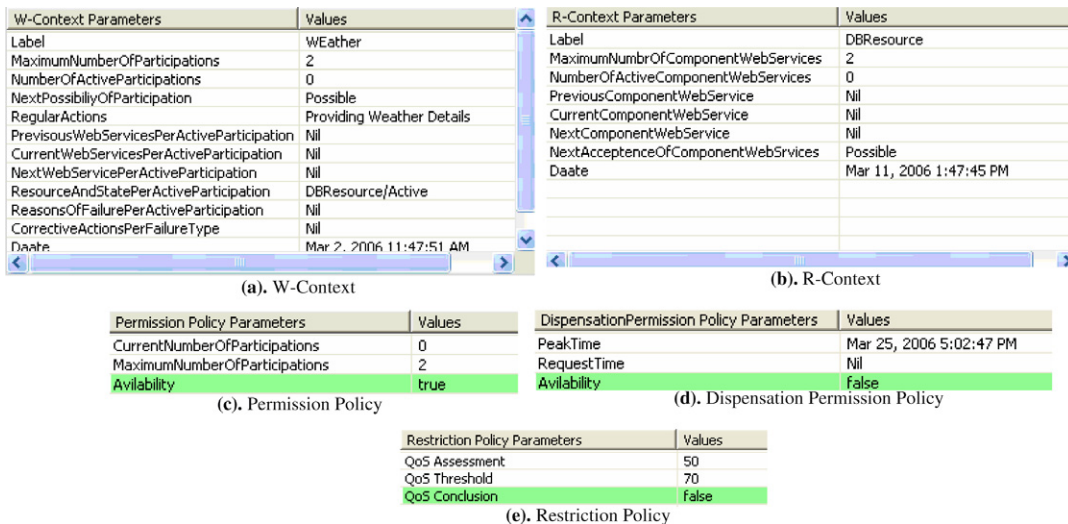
| W-Context Parameters | Values |
|---|---|
| Label | WEather |
| MaximumNumberOfParticipations | 2 |
| NumberOfActiveParticipations | 0 |
| NextPossibiliyOfParticipation | Possible |
| RegularActions | Providing Weather Details |
| PrevisousWebServicesPerActiveParticipation | Nil |
| CurrentWebServicesPerActiveParticipation | Nil |
| NextWebServicePerActiveParticipation | Nil |
| ResourceAndStatePerActiveParticipation | DBResource/Active |
| ReasonsOfFailurePerActiveParticipation | Nil |
| CorrectiveActionsPerFailureType | Nil |
| Daate | Mar 2, 2006 11:47:51 AM |

(a). W-Context

| R-Context Parameters | Values |
|---|---|
| Label | DBResource |
| MaximumNumbrOfComponentWebServices | 2 |
| NumberOfActiveComponentWebServices | 0 |
| PreviousComponentWebService | Nil |
| CurrentComponentWebService | Nil |
| NextComponentWebService | Nil |
| NextAcceptenceOfComponentWebSrvices | Possible |
| Daate | Mar 11, 2006 1:47:45 PM |

(b). R-Context

| Permission Policy Parameters | Values |
|---|---|
| CurrentNumberOfParticipations | 0 |
| MaximumNumberOfParticipations | 2 |
| Avilability | true |

(c). Permission Policy

| DispensationPermission Policy Parameters | Values |
|---|---|
| PeakTime | Mar 25, 2006 5:02:47 PM |
| RequestTime | Nil |
| Avilability | false |

(d). Dispensation Permission Policy

| Restriction Policy Parameters | Values |
|---|---|
| QoS Assessment | 50 |
| QoS Threshold | 70 |
| QoS Conclusion | false |

(e). Restriction Policy